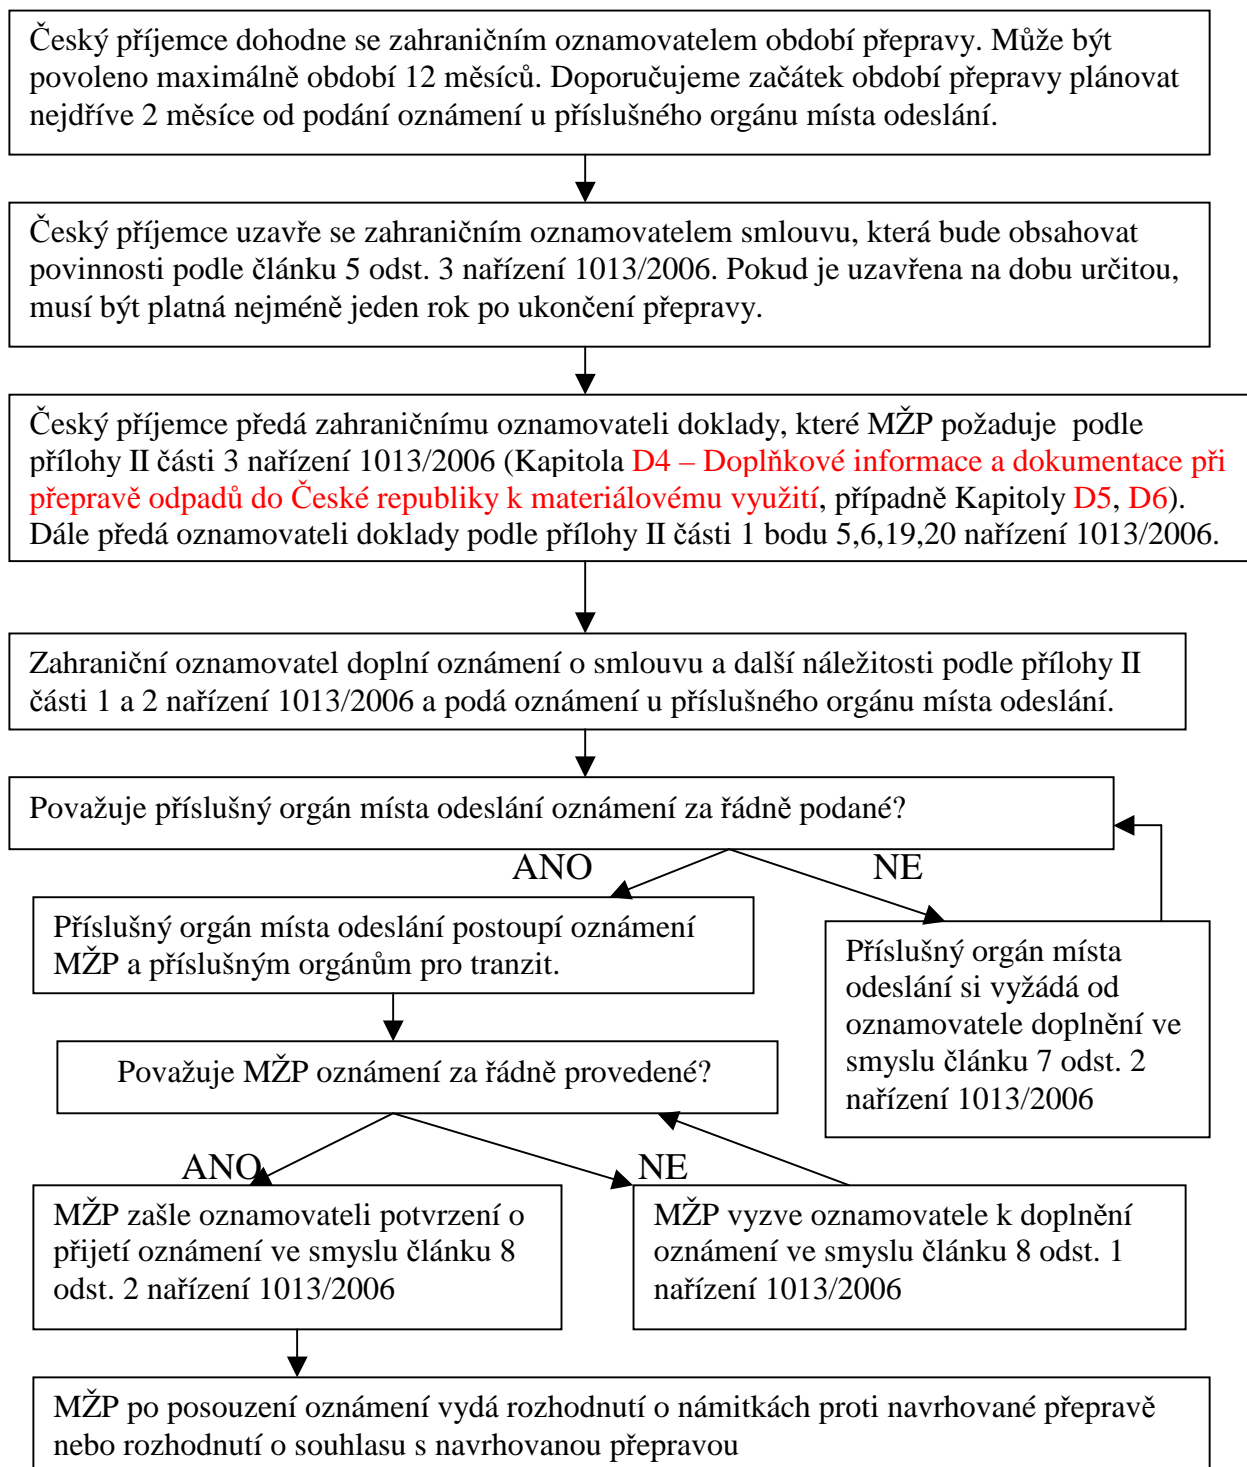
Český příjemce dohodne se zahraničním oznamovatelem období přepravy. Může být povoleno maximálně období 12 měsíců. Doporučujeme začátek období přepravy plánovat nejdříve 2 měsíce od podání oznámení u příslušného orgánu místa odeslání.

Český příjemce uzavře se zahraničním oznamovatelem smlouvu, která bude obsahovat povinnosti podle článku 5 odst. 3 nařízení 1013/2006. Pokud je uzavřena na dobu určitou, musí být platná nejméně jeden rok po ukončení přepravy.

Český příjemce předá zahraničnímu oznamovateli doklady, které MŽP požaduje podle přílohy II části 3 nařízení 1013/2006 (Kapitola D4 – Doplňkové informace a dokumentace při přepravě odpadů do České republiky k materiálovému využití, případně Kapitoly D5, D6). Dále předá oznamovateli doklady podle přílohy II části 1 bodu 5,6,19,20 nařízení 1013/2006.

Zahraniční oznamovatel doplní oznámení o smlouvu a další náležitosti podle přílohy II části 1 a 2 nařízení 1013/2006 a podá oznámení u příslušného orgánu místa odeslání.

Považuje příslušný orgán místa odeslání oznámení za řádně podané?

ANO

NE

Příslušný orgán místa odeslání postoupí oznámení MŽP a příslušným orgánům pro tranzit.

Příslušný orgán místa odeslání si vyžádá od oznamovatele doplnění ve smyslu článku 7 odst. 2 nařízení 1013/2006

Považuje MŽP oznámení za řádně provedené?

ANO

NE

MŽP zašle oznamovateli potvrzení o přijetí oznámení ve smyslu článku 8 odst. 2 nařízení 1013/2006

MŽP vyzve oznamovatele k doplnění oznámení ve smyslu článku 8 odst. 1 nařízení 1013/2006

MŽP po posouzení oznámení vydá rozhodnutí o námitkách proti navrhované přepravě nebo rozhodnutí o souhlasu s navrhovanou přepravou